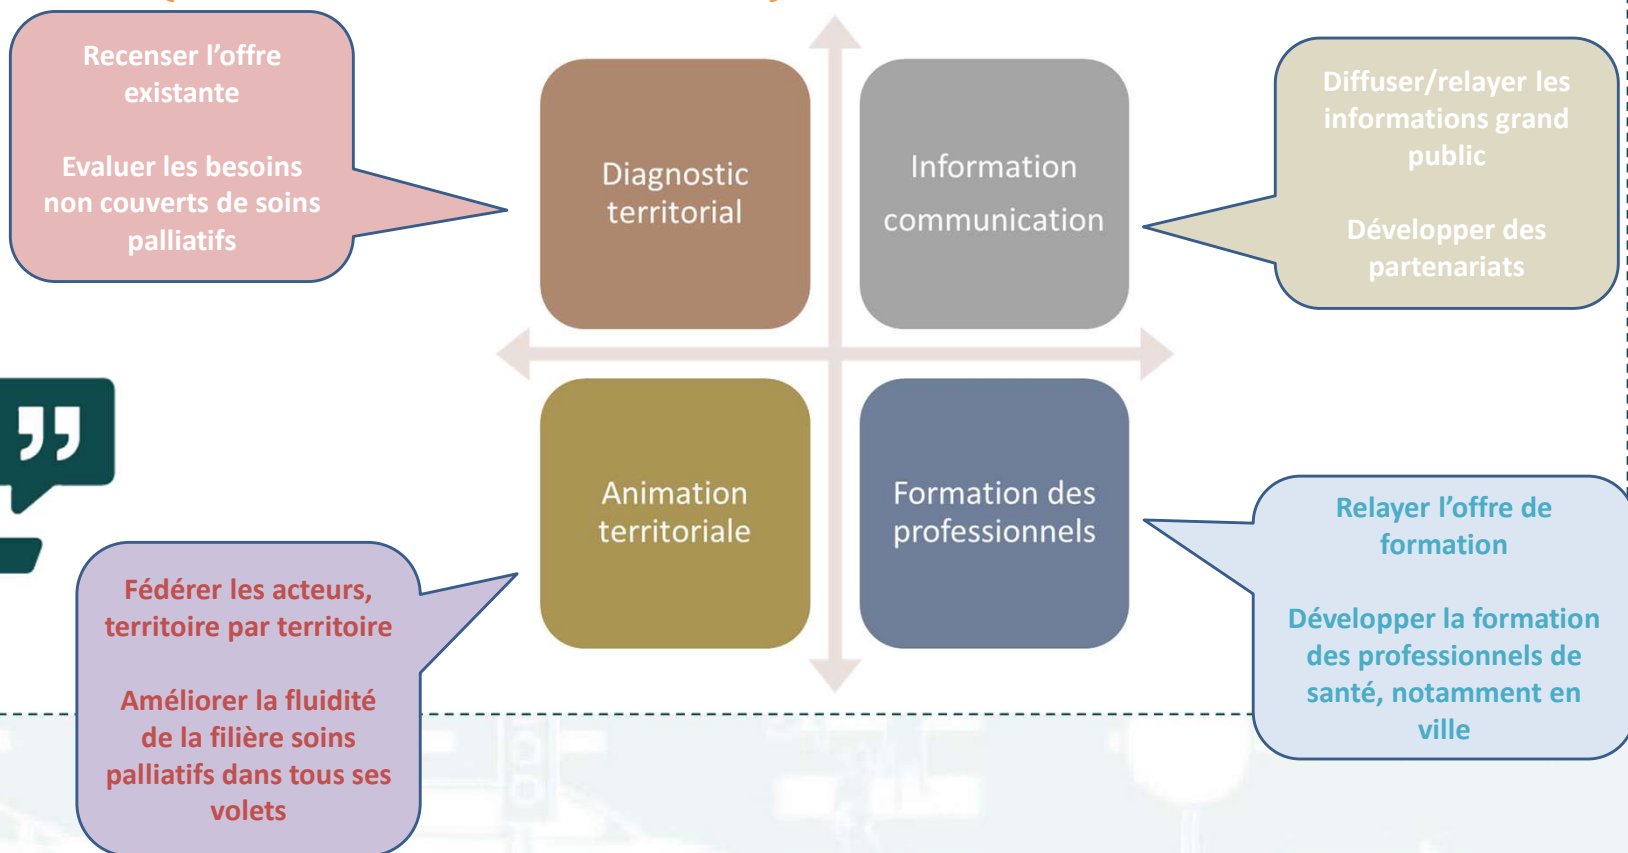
Recenser l’offre existante

Evaluer les besoins non couverts de soins palliatifs

Diagnostic territorial

Information communication

Diffuser/relayer les informations grand public

Développer des partenariats

Animation territoriale

Formation des professionnels

Fédérer les acteurs, territoire par territoire

Améliorer la fluidité de la filière soins palliatifs dans tous ses volets

Relayer l’offre de formation

Développer la formation des professionnels de santé, notamment en ville